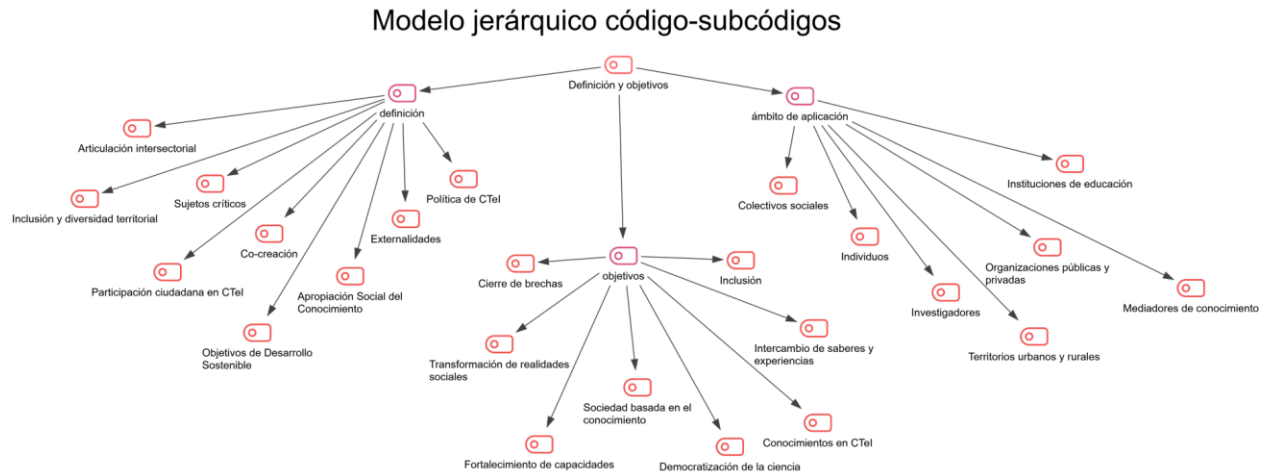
Modelo jerárquico código-subcódigos

Definición y objetivos

definición

Articulación intersectorial

Inclusión y diversidad territorial

Sujetos críticos

Co-creación

Participación ciudadana en CTeI

Objetivos de Desarrollo Sostenible

Apropiación Social del Conocimiento

Externalidades

Política de CTeI

objetivos

Cierre de brechas

Inclusión

Transformación de realidades sociales

Intercambio de saberes y experiencias

Sociedad basada en el conocimiento

Fortalecimiento de capacidades

Democratización de la ciencia

Conocimientos en CTeI

ámbito de aplicación

Colectivos sociales

Individuos

Investigadores

Territorios urbanos y rurales

Organizaciones públicas y privadas

Mediadores de conocimiento

Instituciones de educación